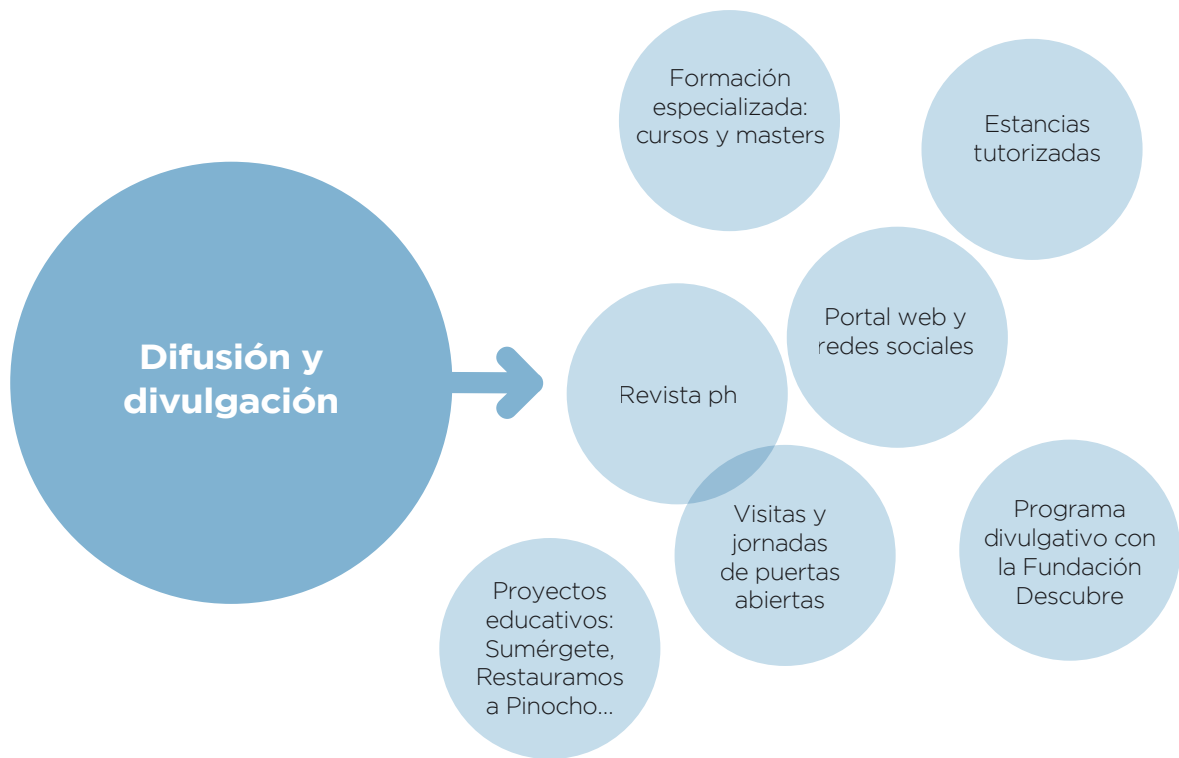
Difusión y divulgación

Formación especializada: cursos y masters

Estancias tutorizadas

Portal web y redes sociales

Revista ph

Visitas y jornadas de puertas abiertas

Programa divulgativo con la Fundación Descubre

Proyectos educativos: Sumérgete, Restauramos a Pinocho...